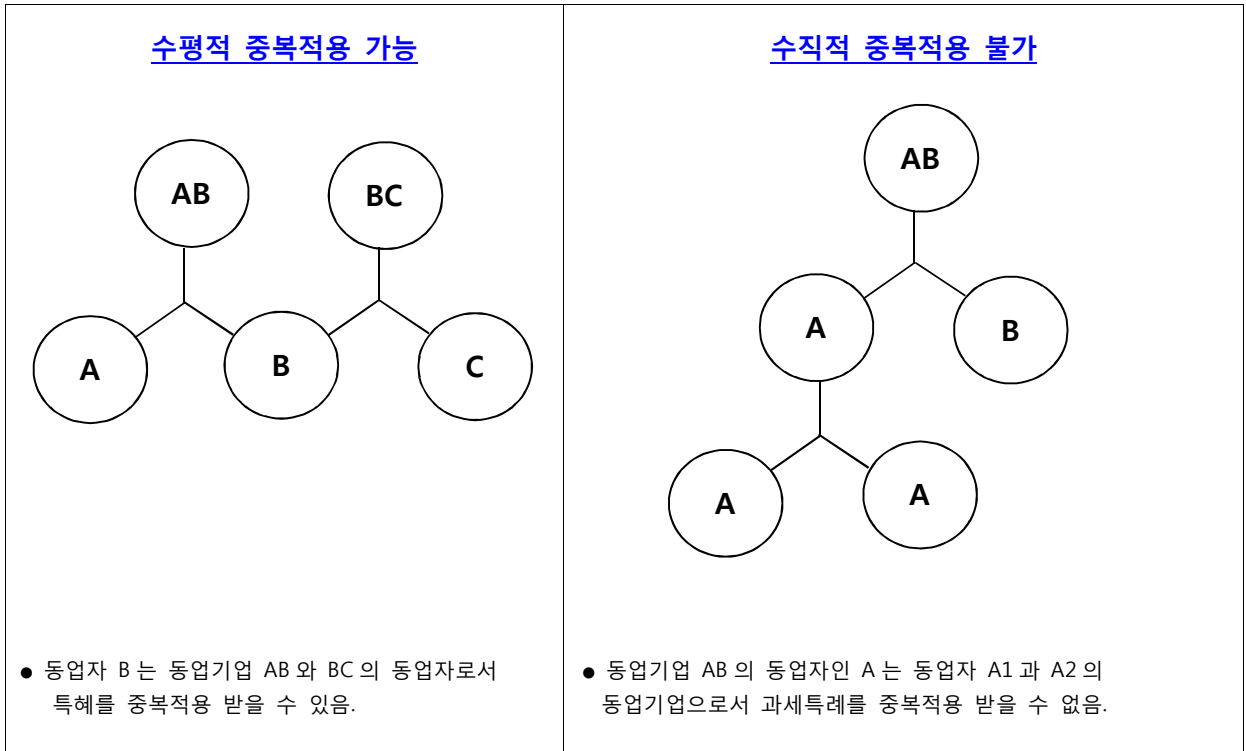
| 수평적 중복적용 가능 | 수직적 중복적용 불가 |
|---|---|
| AB BC A B C | AB A B A A |
| ● 동업자 B 는 동업기업 AB 와 BC 의 동업자로서 특혜를 중복적용 받을 수 있음. | ● 동업기업 AB 의 동업자인 A 는 동업자 A1 과 A2 의 동업기업으로서 과세특례를 중복적용 받을 수 없음. |